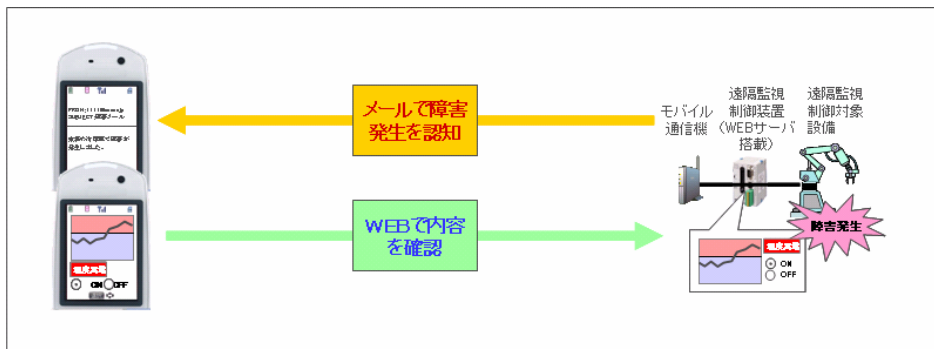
FROM:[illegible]
SUBJECT:障害メール

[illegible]が発生しました。

メールで障害発生を認知

WEBで内容を確認

モバイル通信機

遠隔監視制御装置（WEBサーバ搭載）

遠隔監視制御対象設備

障害発生

温度異常

ON

OFF

温度異常

ON OFF